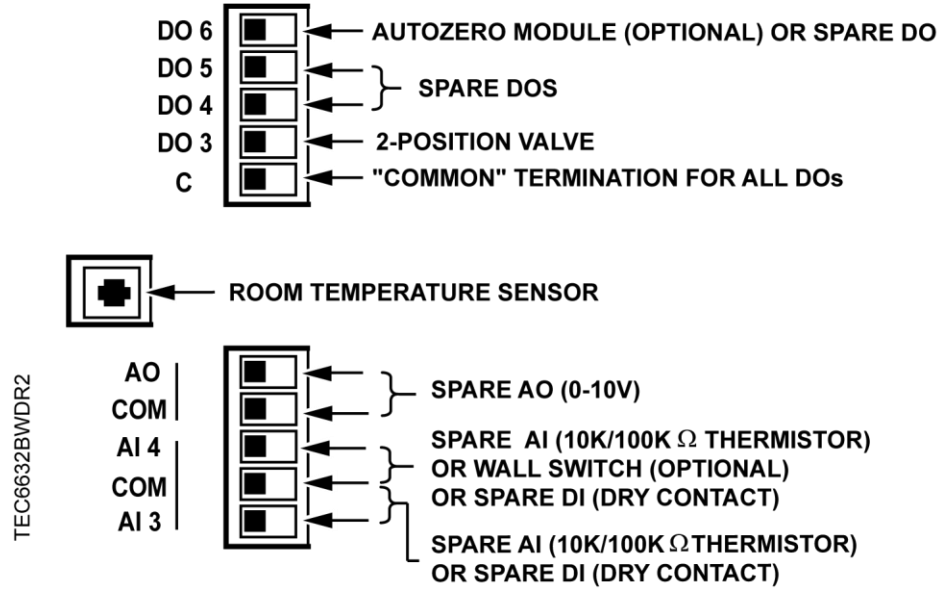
DO 6
DO 5
DO 4
DO 3
C

AUTOZERO MODULE (OPTIONAL) OR SPARE DO
SPARE DOS
2-POSITION VALVE
"COMMON" TERMINATION FOR ALL DOs

ROOM TEMPERATURE SENSOR

AO
COM
AI 4
COM
AI 3

SPARE AO (0-10V)
SPARE AI (10K/100K $\Omega$ THERMISTOR) OR WALL SWITCH (OPTIONAL) OR SPARE DI (DRY CONTACT)
SPARE AI (10K/100K $\Omega$ THERMISTOR) OR SPARE DI (DRY CONTACT)

TEC6632BWDR2